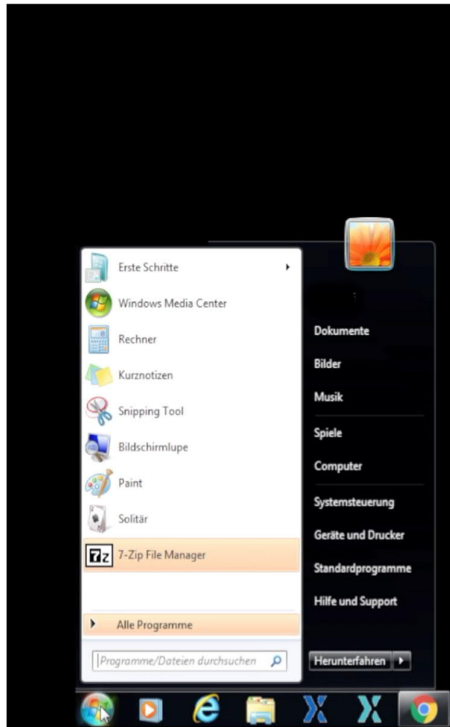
Erste Schritte
Windows Media Center
Rechner
Kurznotizen
Snipping Tool
Bildschirmlupe
Paint
Solitär
7-Zip File Manager
Alle Programme
Programme/Dateien durchsuchen

Dokumente
Bilder
Musik
Spiele
Computer
Systemsteuerung
Geräte und Drucker
Standardprogramme
Hilfe und Support
Herunterfahren